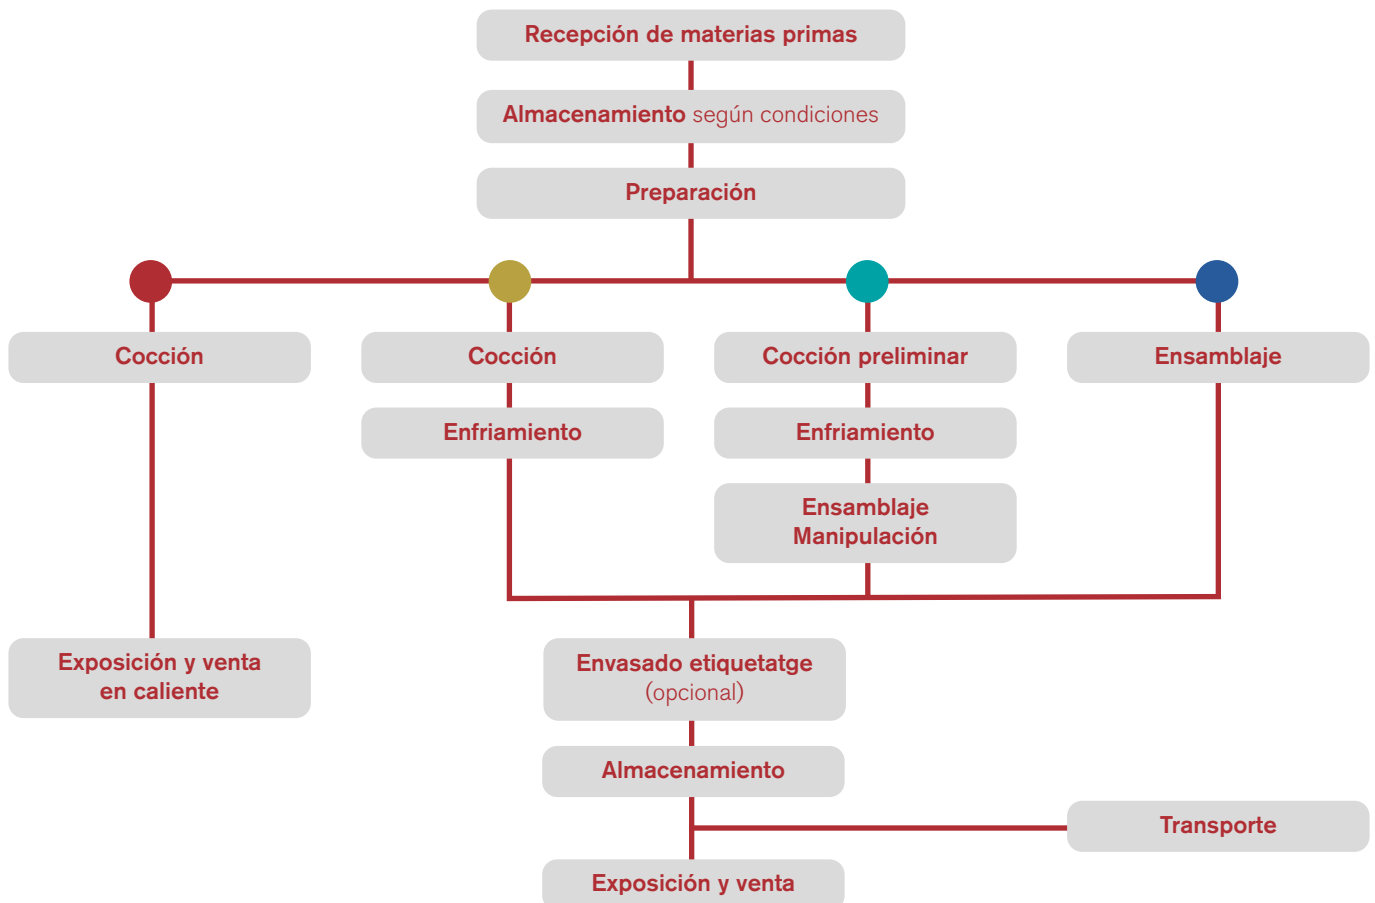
Recepción de materias primas

Almacenamiento según condiciones

Preparación

Cocción

Cocción

Cocción preliminar

Ensamblaje

Enfriamiento

Enfriamiento

Ensamblaje
Manipulación

Exposición y venta
en caliente

Envasado etiquetatge
(opcional)

Almacenamiento

Transporte

Exposición y venta